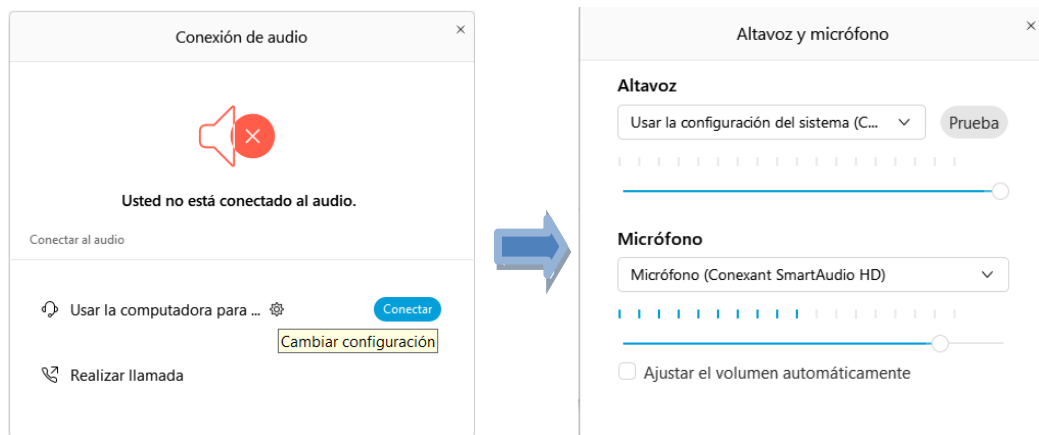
Conexión de audio

×

Usted no está conectado al audio.

Conectar al audio

Usar la computadora para ...

Conectar

Cambiar configuración

Realizar llamada

Altavoz y micrófono

×

Altavoz

Usar la configuración del sistema (C...

Prueba

Micrófono

Micrófono (Conexant SmartAudio HD)

Ajustar el volumen automáticamente